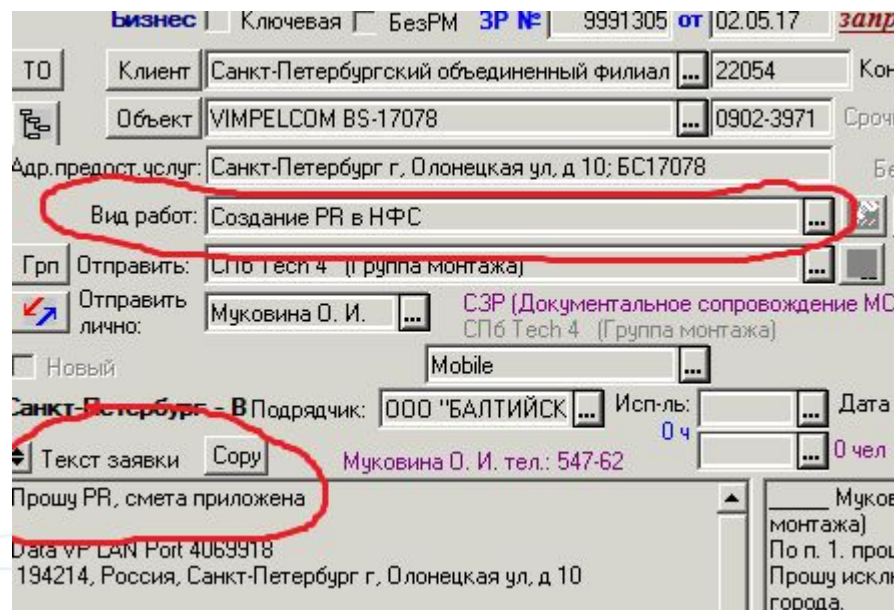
Бизнес | Ключевая БезPM ЗР № 9991305 от 02.05.17 запр

ТО Клиент Санкт-Петербургский объединенный филиал ... 22054 Кон

Объект VIMPELCOM BS-17078 ... 0902-3971 Сроч

Адр.предост.услуг: Санкт-Петербург г, Олонецкая ул, д 10; БС17078 Бе

Вид работ: Создание PR в НФС ...

Грп Отправить: СПб Tech 4 (Группа монтажа) ...

Отправить лично: Муковина О. И. ... СЗР (Документальное сопровождение МС СПб Tech 4 (Группа монтажа)

Новый Mobile ...

Санкт-Петербург - В Подрядчик: ООО "БАЛТИЙСК ... Исп-ль: ... Дата 0 ч ... 0 чел

Текст заявки Copy Муковина О. И. тел.: 547-62

Прошу PR, смета приложена

Data VP LAN Port 4069918
194214, Россия, Санкт-Петербург г, Олонецкая ул, д 10

_____ Муков монтажа)
По п. 1. прош
Прошу искл
города.